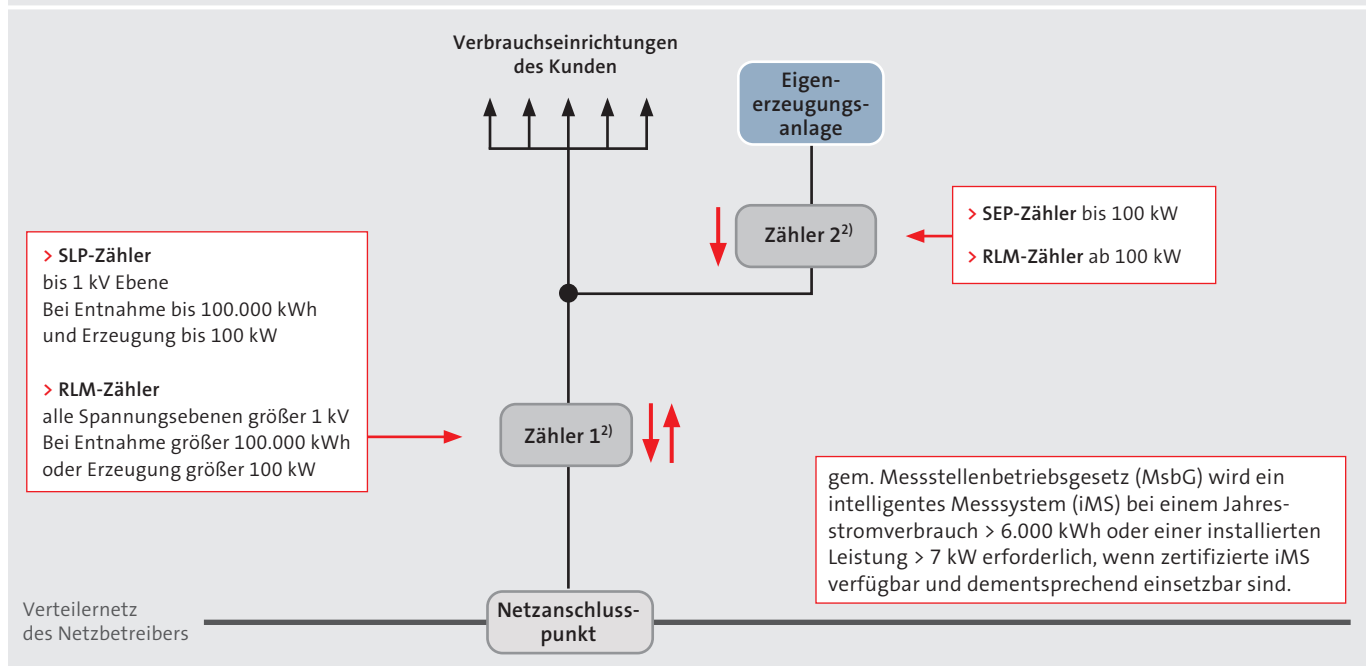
Verbrauchseinrichtungen des Kunden

Eigenerzeugungsanlage

Zähler 2$^{2)}$

> SEP-Zähler bis 100 kW

> RLM-Zähler ab 100 kW

> SLP-Zähler
bis 1 kV Ebene
Bei Entnahme bis 100.000 kWh und Erzeugung bis 100 kW

> RLM-Zähler
alle Spannungsebenen größer 1 kV
Bei Entnahme größer 100.000 kWh oder Erzeugung größer 100 kW

Zähler 1$^{2)}$

gem. Messstellenbetriebsgesetz (MsbG) wird ein intelligentes Messsystem (iMS) bei einem Jahresstromverbrauch > 6.000 kWh oder einer installierten Leistung > 7 kW erforderlich, wenn zertifizierte iMS verfügbar und dementsprechend einsetzbar sind.

Verteilernetz des Netzbetreibers

Netzanschlusspunkt